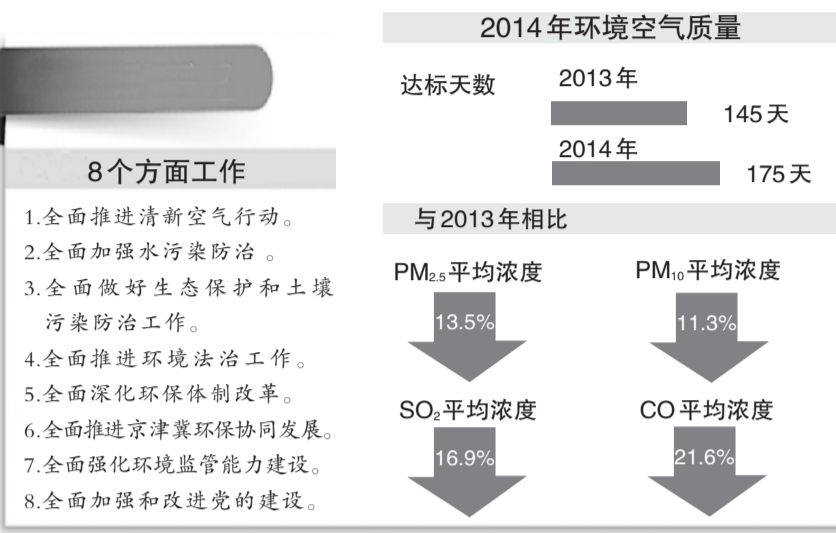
8个方面工作

1.全面推进清新空气行动。
2.全面加强水污染防治 。
3.全面做好生态保护和土壤污染防治工作。
4.全面推进环境法治工作。
5.全面深化环保体制改革。
6.全面推进京津冀环保协同发展。
7.全面强化环境监管能力建设。
8.全面加强和改进党的建设。

2014年环境空气质量

达标天数
2013年
145天
2014年
175天

与2013年相比

$PM_{2.5}$平均浓度
13.5%

$PM_{10}$平均浓度
11.3%

$SO_2$平均浓度
16.9%

CO平均浓度
21.6%